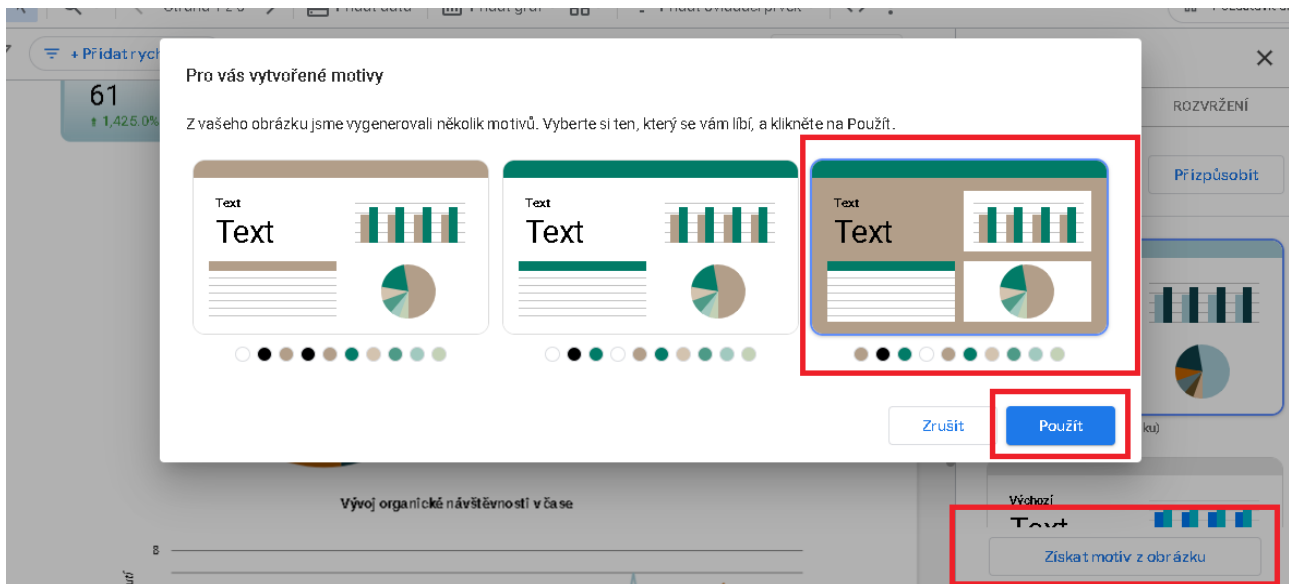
+ Přidat rych

61
↑ 1,425.0%

Pro vás vytvořené motivy

Z vašeho obrázku jsme vygenerovali několik motivů. Vyberte si ten, který se vám líbí, a klikněte na Použít.

Text
Text

Text
Text

Text
Text

Zrušit

Použít

ROZVRŽENÍ

Přizpůsobit

ku)

Výchozí

Získat motiv z obrázku

Vývoj organické návštěvnosti v čase

8